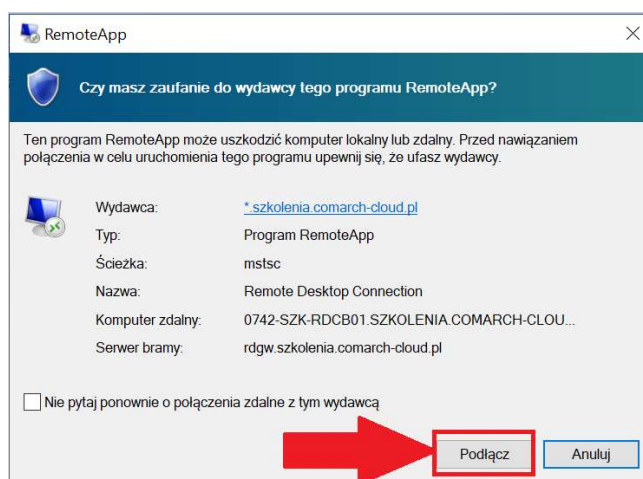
RemoteApp

Czy masz zaufanie do wydawcy tego programu RemoteApp?

Ten program RemoteApp może uszkodzić komputer lokalny lub zdalny. Przed nawiązaniem połączenia w celu uruchomienia tego programu upewnij się, że ufasz wydawcy.

| Wydawca: | *.szkolenia.comarch-cloud.pl |
|---|---|
| Typ: | Program RemoteApp |
| Ścieżka: | mstsc |
| Nazwa: | Remote Desktop Connection |
| Komputer zdalny: | 0742-SZK-RDCB01.SZKOLENIA.COMARCH-CLOU... |
| Serwer bramy: | rdgw.szkolenia.comarch-cloud.pl |

Nie pytaj ponownie o połączenia zdalne z tym wydawcą

Podłącz
Anuluj